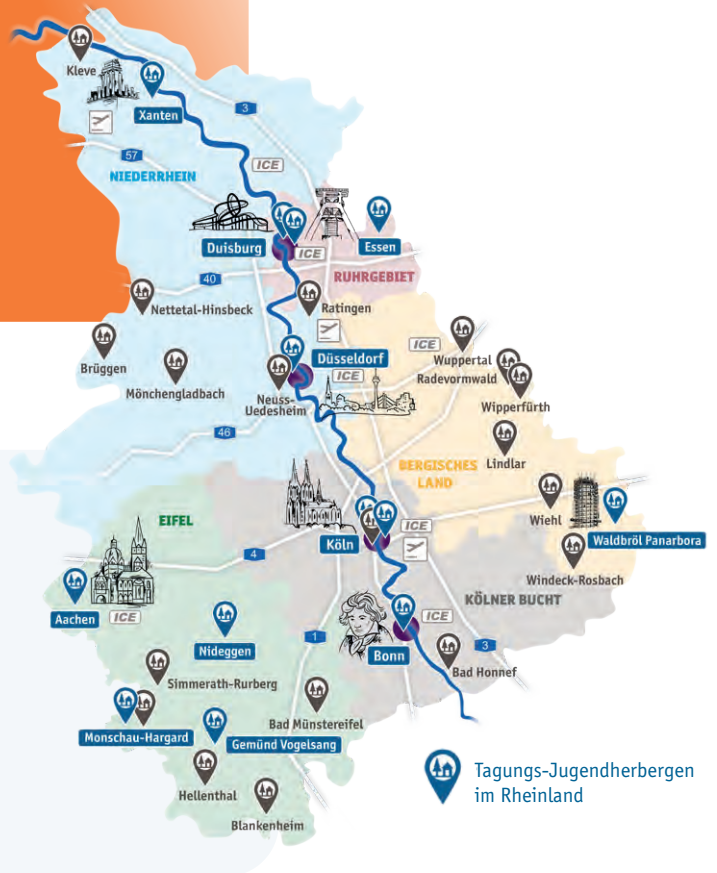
Kleve
Xanten
3
57
ICE
NIEDERRHEIN
Duisburg
ICE
Essen
RUHRGEBIET
40
Nettetal-Hinsbeck
Ratingen
Brüggen
Düsseldorf
ICE
Wuppertal
Radevormwald
Mönchengladbach
Neuss-Uedesheim
Wipperfürth
46
Lindlar
BERGISCHES LAND
EIFEL
Wiehl
Waldbröl Panarbora
Köln
ICE
4
Windeck-Rosbach
Aachen
ICE
KÖLNER BUCHT
ICE
Nideggen
1
3
Bonn
Bad Honnef
Simmerath-Rurberg
Monschau-Hargard
Bad Münstereifel
Gemünd Vogelsang
Hellenthal
Blankenheim
Tagungs-Jugendherbergen im Rheinland